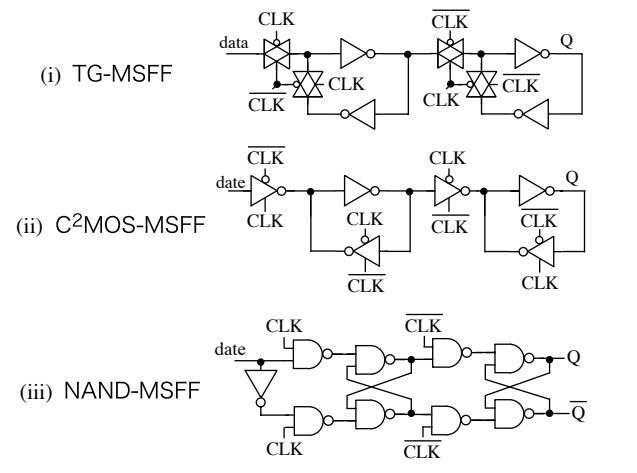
(i) TG-MSFF

CLK
data
$\overline{CLK}$
CLK
$\overline{CLK}$
CLK
$\overline{CLK}$
Q

(ii) C$^2$MOS-MSFF

$\overline{CLK}$
date
CLK
CLK
$\overline{CLK}$
CLK
$\overline{CLK}$
Q
$\overline{CLK}$
CLK

(iii) NAND-MSFF

CLK
date
CLK
$\overline{CLK}$
$\overline{CLK}$
Q
$\overline{Q}$